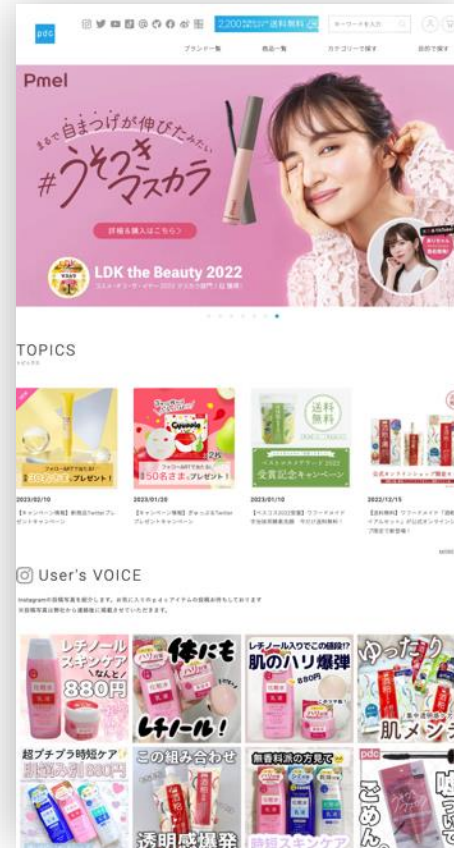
pdc

2,200円以上で送料無料

キーワードを入力

ブランド一覧　商品一覧　カテゴリーで探す　目的で探す

Pmel

まるで自まつげが伸びたみたい

#うそつきマスカラ

詳細＆購入はこちら＞

LDK the Beauty 2022

TOPICS

トピックス

2023/02/10

【キャンペーン情報】新商品Twitterプレゼントキャンペーン

2023/01/20

【キャンペーン情報】ヂャッジ＆Twitterプレゼントキャンペーン

2023/01/10

【ベスコス2022受賞】ワフードメイド 受賞記念キャンペーン

送料無料

受賞記念キャンペーン

2022/12/15

【送料無料】ワフードメイド

User's VOICE

レチノールスキンケア なんと 880円

体にも

レチノール！

レチノール入りでこの価格!? 肌のハリ爆弾 880円

ゆったり

一肌メンテ

超プチプラ時短ケア

この組み合わせ

透明感爆発

無香料派の方見て

時短スキンケア

pdc

ごめん